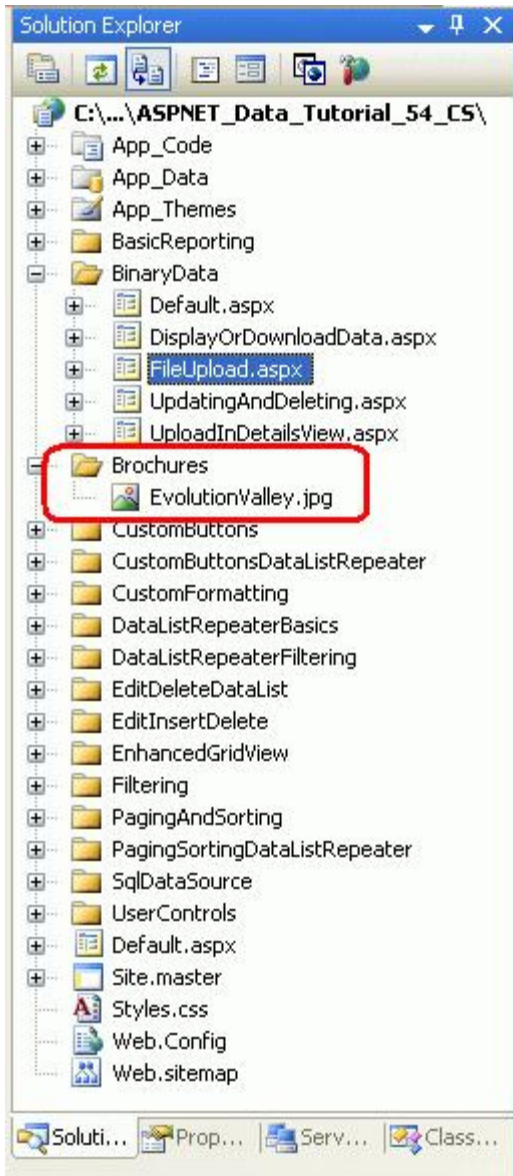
Solution Explorer

C:\...\ASPNET_Data_Tutorial_54_CS\
App_Code
App_Data
App_Themes
BasicReporting
BinaryData
Default.aspx
DisplayOrDownloadData.aspx
FileUpload.aspx
UpdatingAndDeleting.aspx
UploadInDetailsView.aspx
Brochures
EvolutionValley.jpg
CustomButtons
CustomButtonsDataListRepeater
CustomFormatting
DataListRepeaterBasics
DataListRepeaterFiltering
EditDeleteDataList
EditInsertDelete
EnhancedGridView
Filtering
PagingAndSorting
PagingSortingDataListRepeater
SqlDataSource
UserControls
Default.aspx
Site.master
Styles.css
Web.Config
Web.sitemap

Soluti... | Prop... | Serv... | Class...